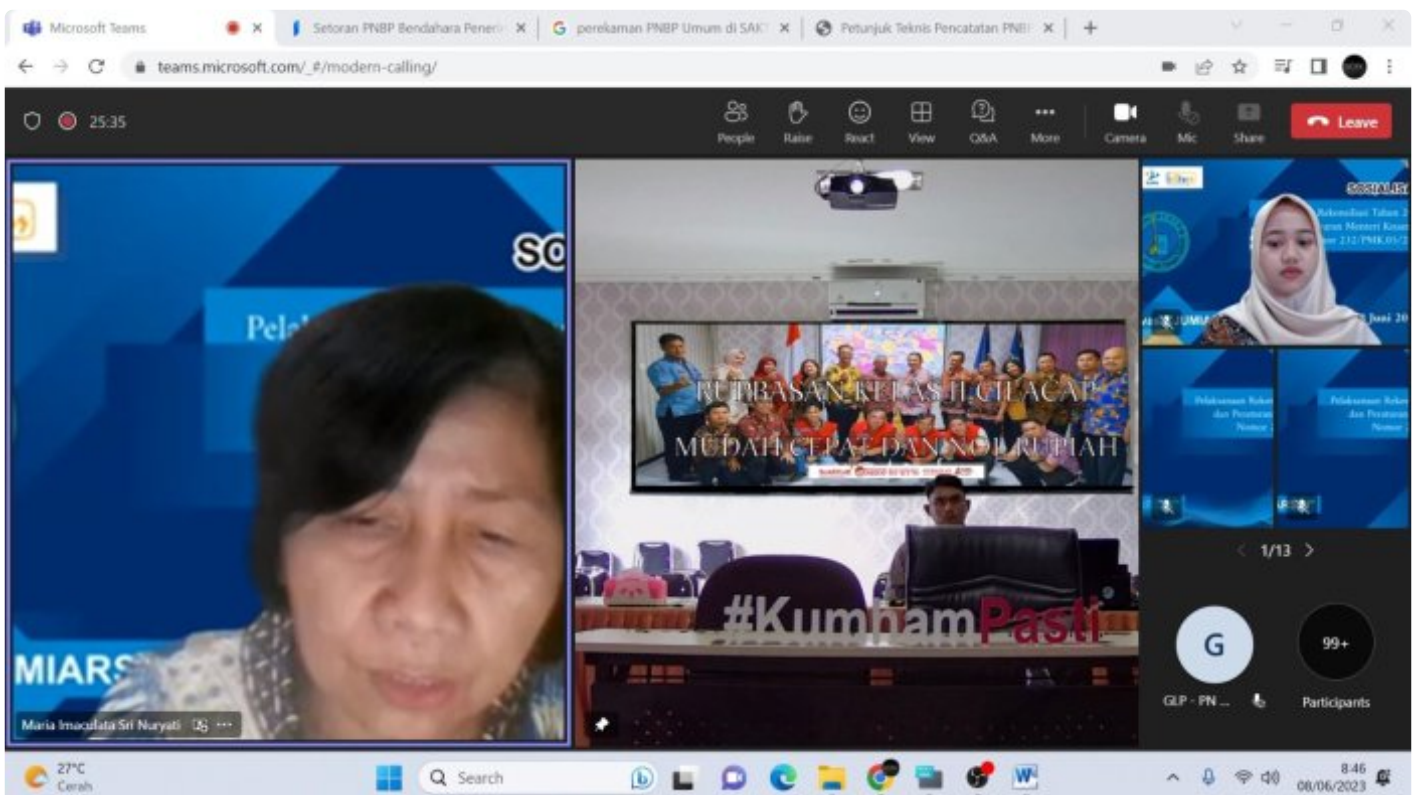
Microsoft Teams × Setoran PNBP Bendahara Peneri × perekaman PNBP Umum di SAKT × Petunjuk Teknis Pencatatan PNBP ×

teams.microsoft.com/_#/modern-calling/

25:35

People Raise React View Q&A More Camera Mic Share Leave

SO

Pela

MIARS

Maria Imaculata Sri Nuryati

RUTBASAN KELAS II CILACAP

MUDAH CEPAT DAN NOL RUPIAH

#KumhamPasti

SOSIALISA

Rekonsiliasi Tahun 2

eraturan Menteri Keuan

mor 232/PMK.05/2

Juni 20

Pelaksanaan Reko dan Peraturan Nomor

Pelaksanaan Reko dan Peraturan Nomor

1/13

G

GLP - PN ...

99+

Participants

27°C Cerah

Search

8:46 08/06/2023